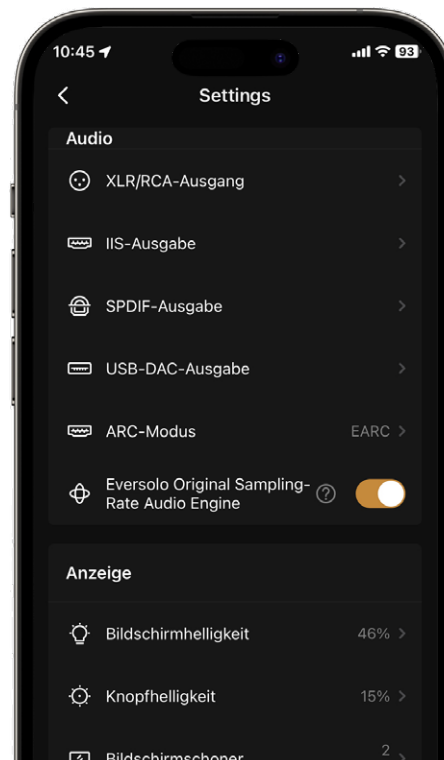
10:45

93

Settings

Audio

XLR/RCA-Ausgang

IIS-Ausgabe

SPDIF-Ausgabe

USB-DAC-Ausgabe

ARC-Modus EARC

Eversolo Original Sampling-Rate Audio Engine

Anzeige

Bildschirmhelligkeit 46%

Knopfhelligkeit 15%

Bildschirmschoner 2